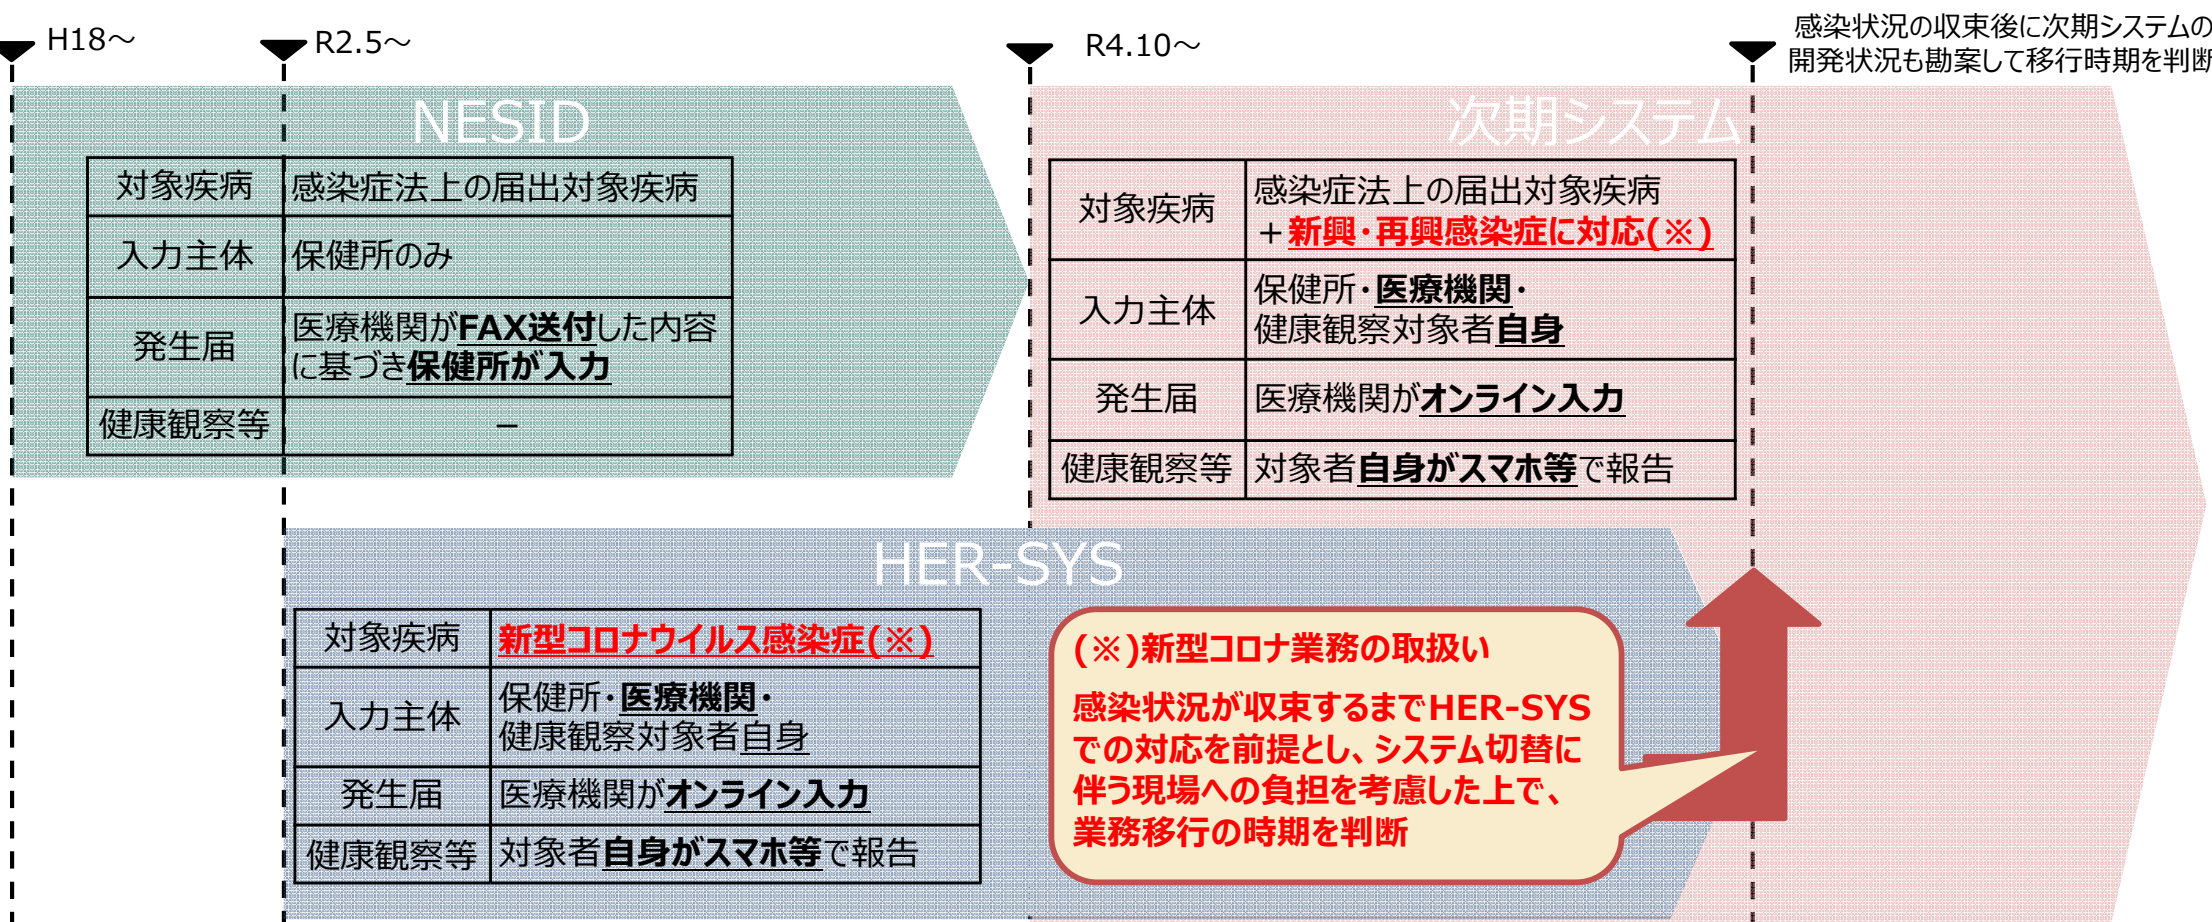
H18～

R2.5～

R4.10～

感染状況の収束後に次期システムの開発状況も勘案して移行時期を判断

NESID

| 対象疾病 | 感染症法上の届出対象疾病 |
|---|---|
| 入力主体 | 保健所のみ |
| 発生届 | 医療機関がFAX送付した内容に基づき保健所が入力 |
| 健康観察等 | － |

次期システム

| 対象疾病 | 感染症法上の届出対象疾病＋新興・再興感染症に対応(※) |
|---|---|
| 入力主体 | 保健所・医療機関・健康観察対象者自身 |
| 発生届 | 医療機関がオンライン入力 |
| 健康観察等 | 対象者自身がスマホ等で報告 |

HER-SYS

| 対象疾病 | 新型コロナウイルス感染症(※) |
|---|---|
| 入力主体 | 保健所・医療機関・健康観察対象者自身 |
| 発生届 | 医療機関がオンライン入力 |
| 健康観察等 | 対象者自身がスマホ等で報告 |

(※)新型コロナ業務の取扱い

感染状況が収束するまでHER-SYSでの対応を前提とし、システム切替に伴う現場への負担を考慮した上で、業務移行の時期を判断